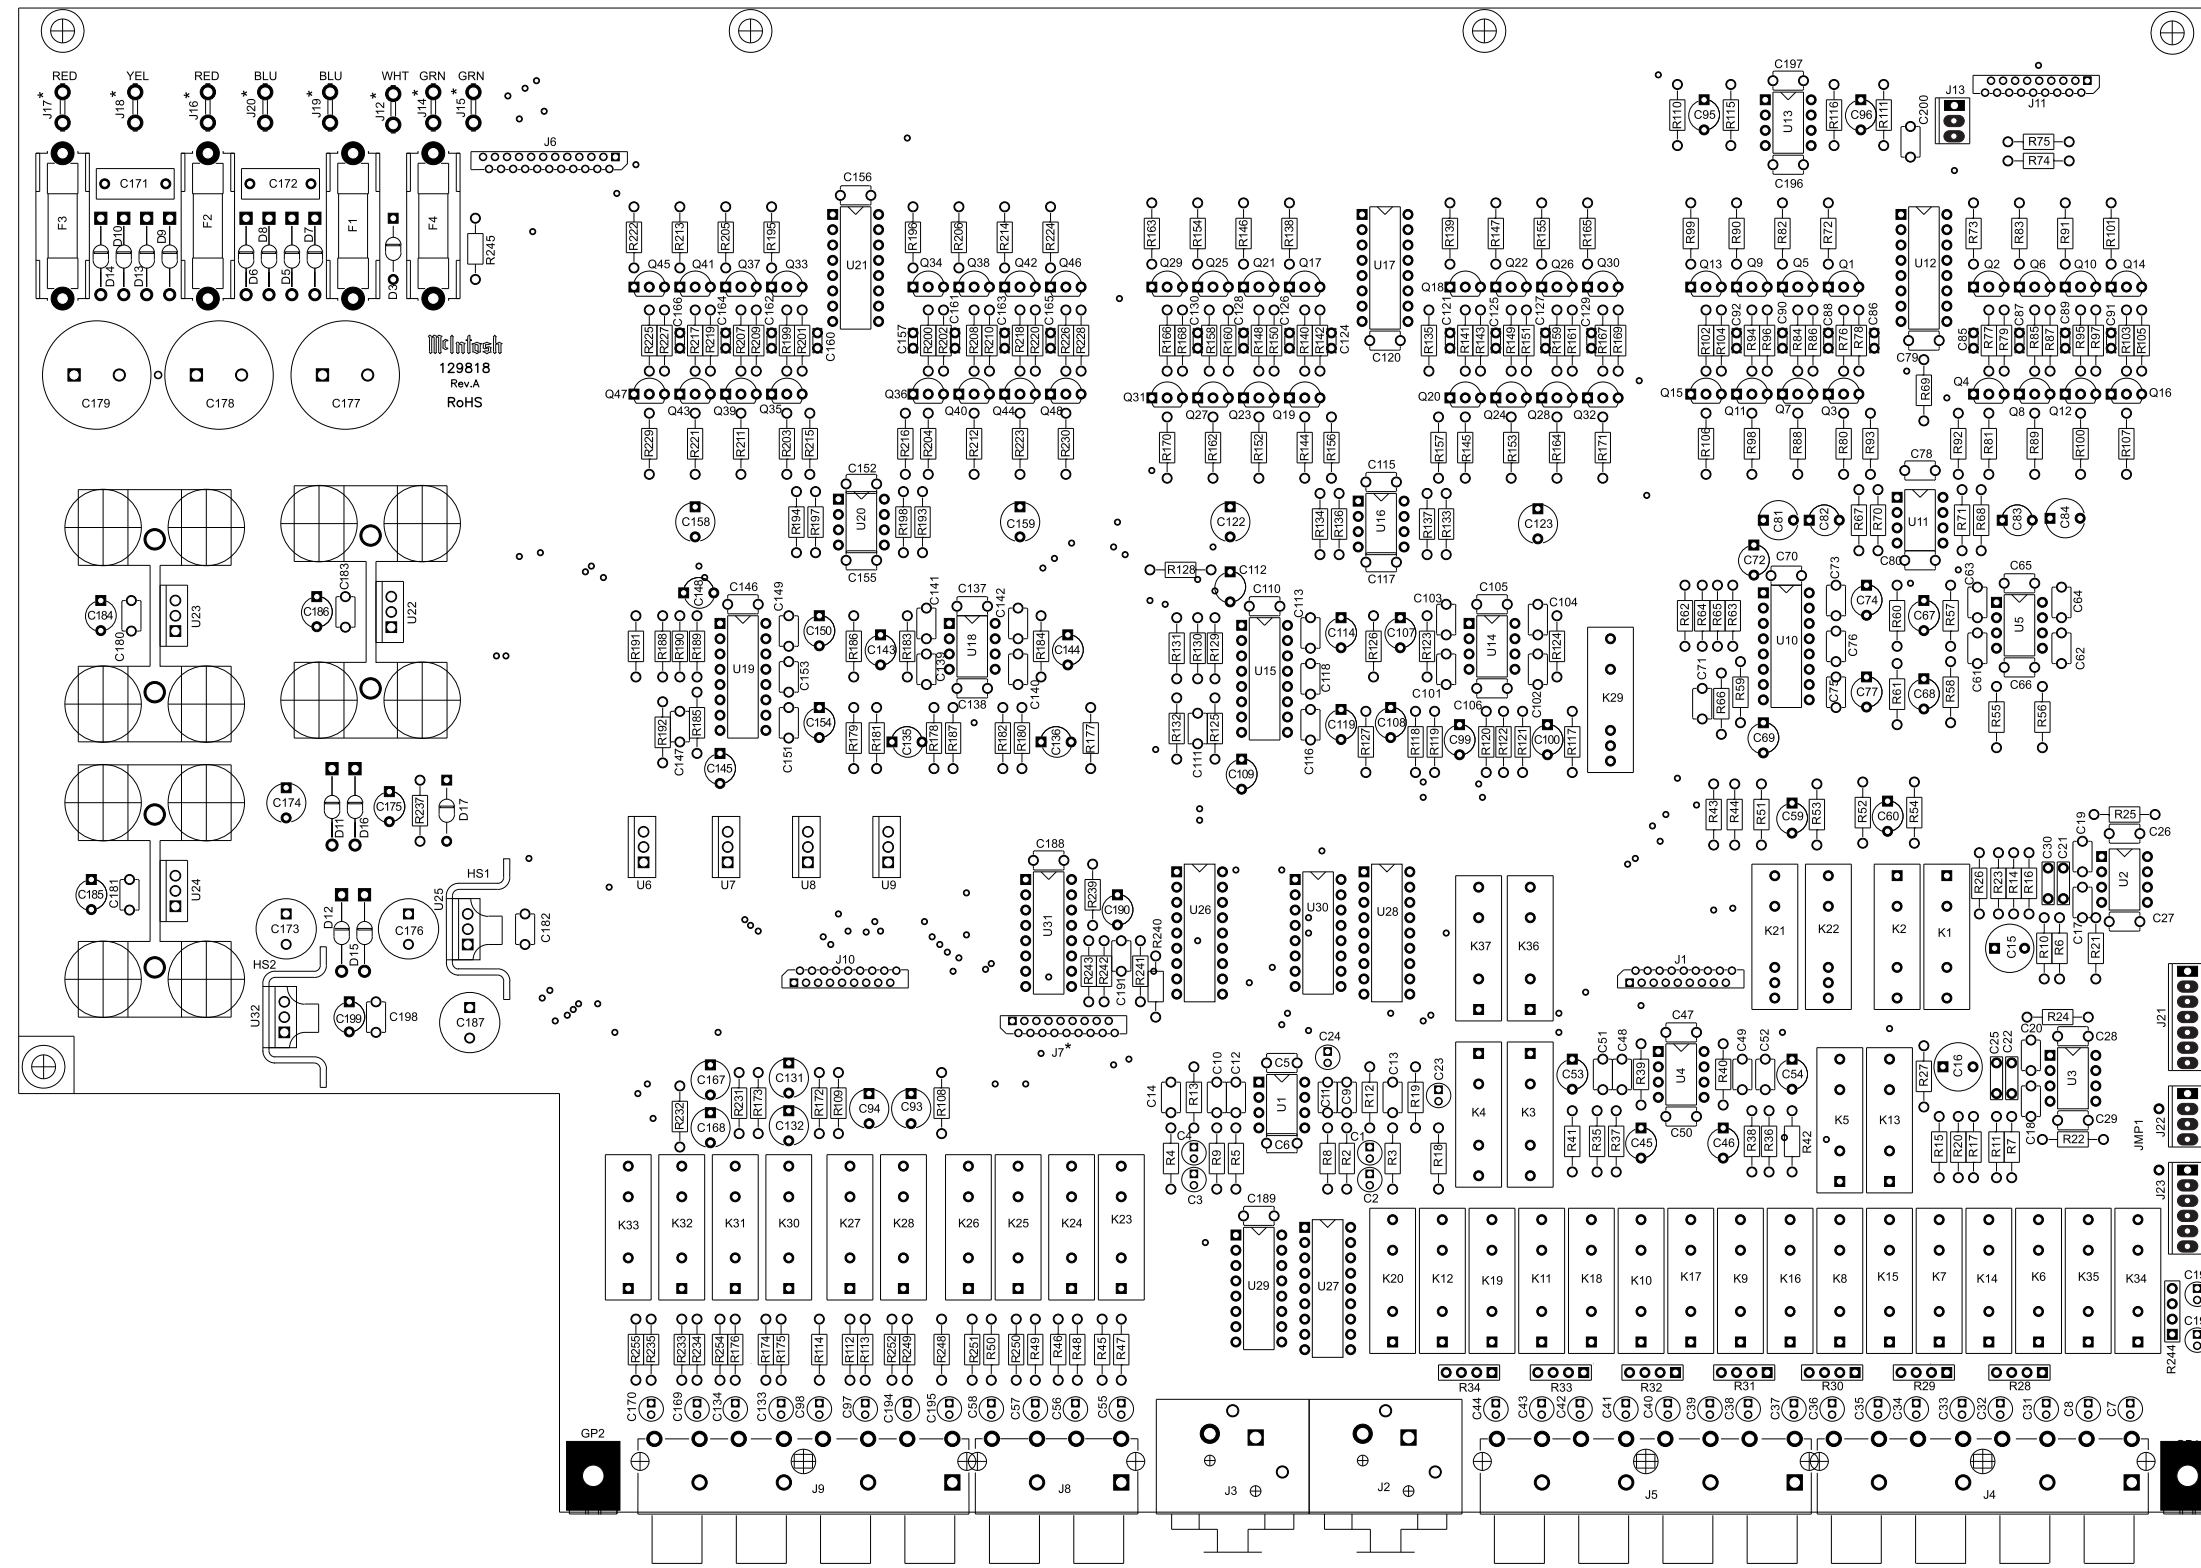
RED YEL RED BLU BLU WHT GRN GRN
J17* J18* J16* J20* J19* J12* J14* J15*
J6
C171 C172
F3 F2 F1 F4
D14 D10 D13 D9 D6 D8 D5 D7 D3 R245
McIntosh
129818
Rev.A
RoHS
C179 C178 C177

C156 U21 C160 C157
R222 R213 R205 R195 R196 R206 R214 R224
Q45 Q41 Q37 Q33 Q34 Q38 Q42 Q46
R225 R227 C166 R217 R219 C164 R207 R209 C162 R199 R201 R200 R202 C161 R208 R210 C163 R218 R220 C165 R226 R228
Q47 Q43 Q39 Q35 Q36 Q40 Q44 Q48
R229 R221 R211 R203 R215 R216 R204 R212 R223 R230

R163 R154 R146 R138 U17 R139 R147 R155 R165
Q29 Q25 Q21 Q17 Q18 Q22 Q26 Q30
R166 R168 C130 R158 R160 C128 R148 R150 C126 R140 R142 C124 C120 R135 C121 R141 R143 C125 R149 R151 C127 R159 R161 C129 R167 R169
Q31 Q27 Q23 Q19 Q20 Q24 Q28 Q32
R170 R162 R152 R144 R156 R157 R145 R153 R164 R171

R110 C95 R115 C197 U13 C196 R116 C96 R111 C200 J13 J11 R75 R74
R99 R90 R82 R72 U12 R73 R83 R91 R101
Q13 Q9 Q5 Q1 Q2 Q6 Q10 Q14
R102 R104 C92 R94 R96 C90 R84 R86 C88 R76 R78 C86 C79 C85 R77 R79 C87 R85 R87 C89 R95 R97 C91 R103 R105
Q15 Q11 Q7 Q3 R69 Q4 Q8 Q12 Q16
R106 R98 R88 R80 R93 R92 R81 R89 R100 R107

C158 C152 R194 R197 U20 R198 R193 C155 C159 C122 C115 R134 R136 U16 R137 R133 C117 C123
C78 C81 C82 R67 R70 U11 C80 R71 R68 C83 C84
C148 C146 C149 C150 R191 R198 R190 R189 U19 C153 C154 R192 R185 C147 C145 C151
R186 C143 C141 C137 C142 R183 C139 U18 C138 R184 C144 C140 R179 R181 C135 R178 R187 R182 R180 C136 R177
R128 C112 C110 C113 R131 R130 R129 U15 C114 R126 C107 C103 R123 C105 U14 C104 R124 K29
R132 R125 C111 C109 C118 C116 C119 R127 C108 C101 R118 R119 C99 C106 R120 R122 R121 C102 C100 R117
C72 C70 C73 R62 R64 R65 R63 U10 C74 R60 C67 R57 C63 C65 U5 C64 C76 C62 C61 C66 C71 R66 R59 C75 C77 R61 C68 R58 R55 R56 C69

C184 C180 U23 C186 C183 U22
C174 D11 D16 C175 R237 D17
C185 C181 U24 C173 D12 D15 C176 U25 HS1 C182 HS2 U32 C199 C198 C187
U6 U7 U8 U9 J10
C188 R239 C190 U31 R243 R242 R241 C191 R240 J7*
U26 U30 U28 K37 K36
R43 R44 R51 C59 R53 R52 C60 R54 C19 R25 C26
K21 K22 K2 K1 R26 R23 R14 R16 C30 U2 C27 C17 C15 R10 R6 R21 J1
C24 C5 C14 R13 C10 C12 U1 C11 C9 R12 C13 R19 C23 C4 R4 R9 R5 C6 R8 R2 C1 R3 R18 C3 C2
K4 K3 C53 C51 C48 C47 U4 C49 C52 C54 R39 R40 R41 R35 R37 C45 C50 C46 R38 R36 R42
K5 K13 R27 C16 C25 C22 C20 R24 C28 U3 C29 R15 R20 R17 R11 R7 C18 R22 J21 J22 JMP1 J23
C167 C131 R231 R173 R172 R109 C94 C93 R108 R232 C168 C132
K33 K32 K31 K30 K27 K28 K26 K25 K24 K23
R255 R235 R233 R234 R254 R176 R174 R175 R114 R112 R113 R252 R249 R248 R251 R50 R250 R49 R46 R48 R45 R47
C170 C169 C134 C133 C98 C97 C194 C195 C58 C57 C56 C55
C189 U29 U27
K20 K12 K19 K11 K18 K10 K17 K9 K16 K8 K15 K7 K14 K6 K35 K34
R34 R33 R32 R31 R30 R29 R28 R244
C44 C43 C42 C41 C40 C39 C38 C37 C36 C35 C34 C33 C32 C31 C8 C7
GP2 J9 J8 J3 J2 J5 J4